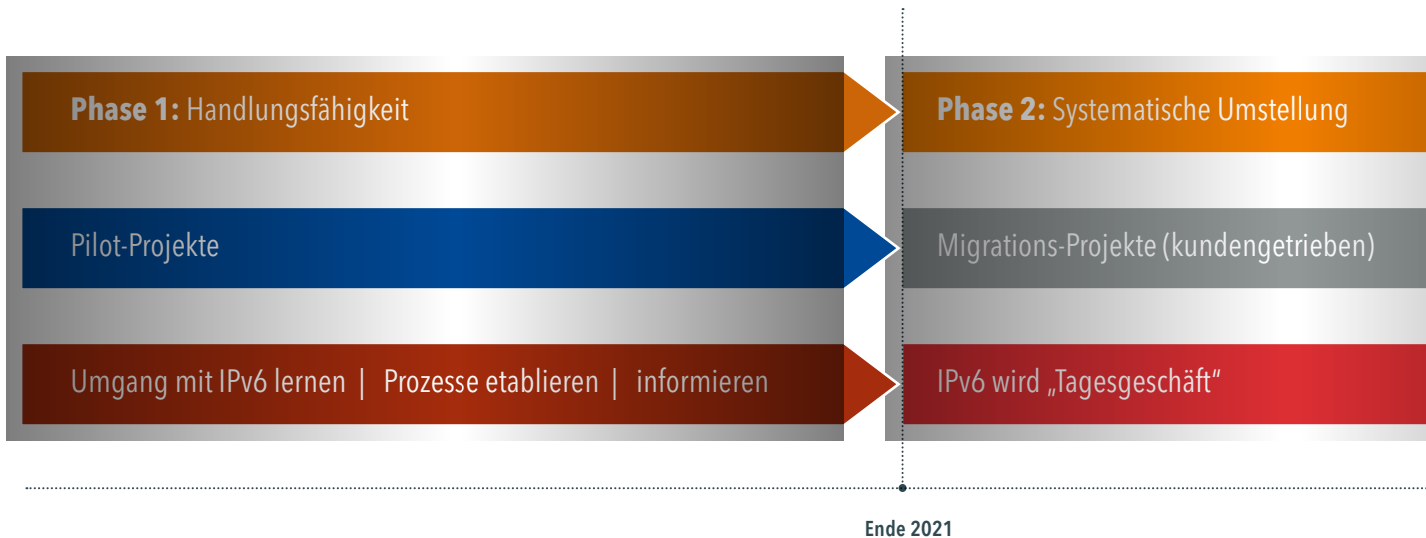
**Phase 1:** Handlungsfähigkeit

**Phase 2:** Systematische Umstellung

Pilot-Projekte

Migrations-Projekte (kundengetrieben)

Umgang mit IPv6 lernen | Prozesse etablieren | informieren

IPv6 wird „Tagesgeschäft"

Ende 2021